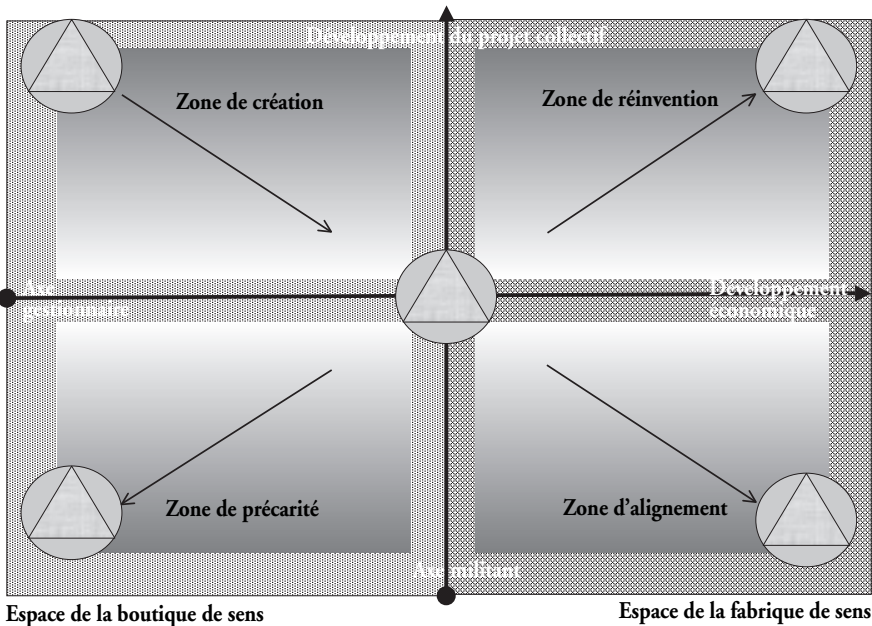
Développement du projet collectif

Zone de création

Zone de réinvention

Axe gestionnaire

Développement économique

Zone de précarité

Zone d'alignement

Axe militant

Espace de la boutique de sens

Espace de la fabrique de sens